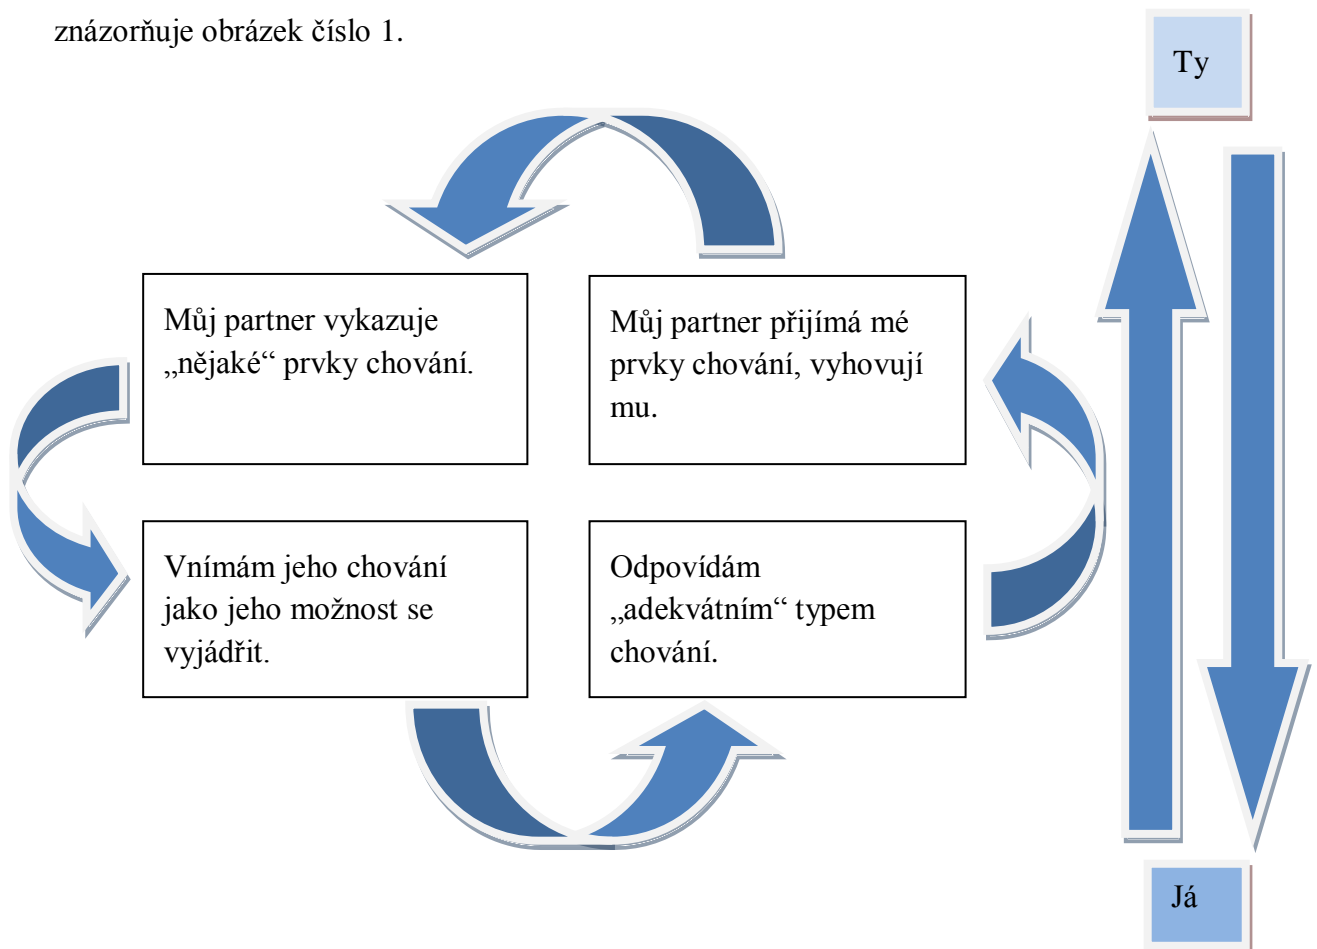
znázorňuje obrázek číslo 1.

Ty

Můj partner vykazuje „nějaké“ prvky chování.

Můj partner přijímá mé prvky chování, vyhovují mu.

Vnímám jeho chování jako jeho možnost se vyjádřit.

Odpovídám „adekvátním“ typem chování.

Já